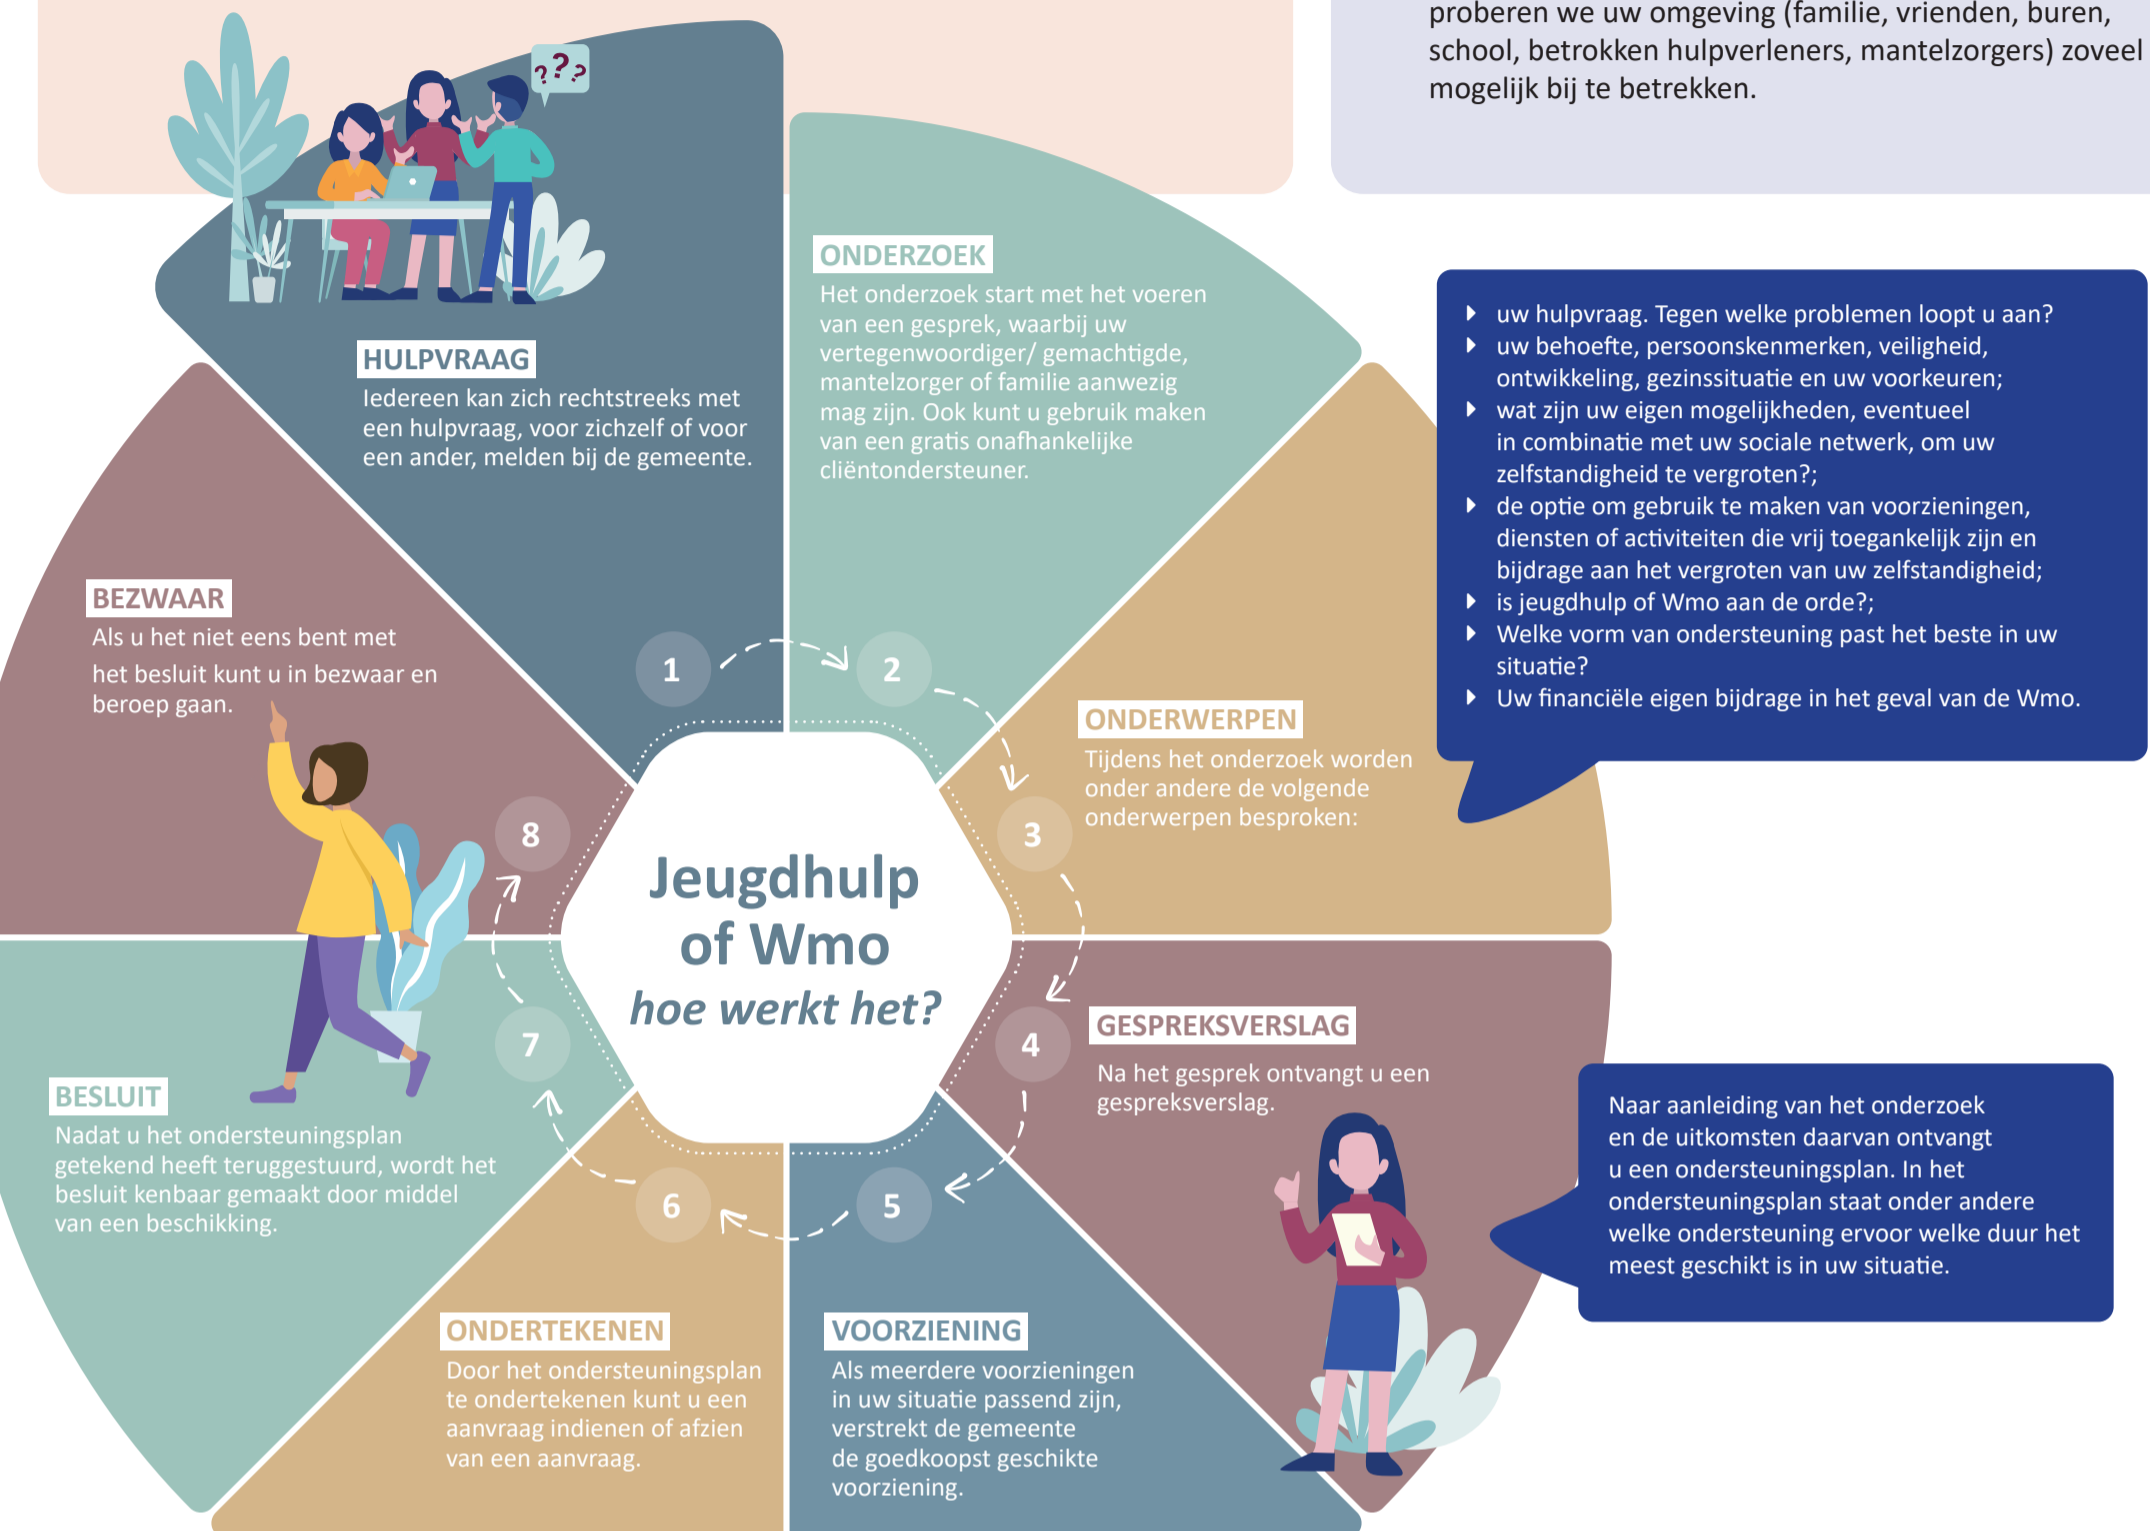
proberen we uw omgeving (familie, vrienden, buren, school, betrokken hulpverleners, mantelzorgers) zoveel mogelijk bij te betrekken.

HULPVRAAG
Iedereen kan zich rechtstreeks met een hulpvraag, voor zichzelf of voor een ander, melden bij de gemeente.

ONDERZOEK
Het onderzoek start met het voeren van een gesprek, waarbij uw vertegenwoordiger/ gemachtigde, mantelzorger of familie aanwezig mag zijn. Ook kunt u gebruik maken van een gratis onafhankelijke cliëntondersteuner.

- uw hulpvraag. Tegen welke problemen loopt u aan?
- uw behoefte, persoonskenmerken, veiligheid, ontwikkeling, gezinssituatie en uw voorkeuren;
- wat zijn uw eigen mogelijkheden, eventueel in combinatie met uw sociale netwerk, om uw zelfstandigheid te vergroten?;
- de optie om gebruik te maken van voorzieningen, diensten of activiteiten die vrij toegankelijk zijn en bijdrage aan het vergroten van uw zelfstandigheid;
- is jeugdhulp of Wmo aan de orde?;
- Welke vorm van ondersteuning past het beste in uw situatie?
- Uw financiële eigen bijdrage in het geval van de Wmo.

BEZWAAR
Als u het niet eens bent met het besluit kunt u in bezwaar en beroep gaan.

1 2 3 4 5 6 7 8

ONDERWERPEN
Tijdens het onderzoek worden onder andere de volgende onderwerpen besproken:

Jeugdhulp of Wmo
hoe werkt het?

GESPREKSVERSLAG
Na het gesprek ontvangt u een gespreksverslag.

Naar aanleiding van het onderzoek en de uitkomsten daarvan ontvangt u een ondersteuningsplan. In het ondersteuningsplan staat onder andere welke ondersteuning ervoor welke duur het meest geschikt is in uw situatie.

BESLUIT
Nadat u het ondersteuningsplan getekend heeft teruggestuurd, wordt het besluit kenbaar gemaakt door middel van een beschikking.

ONDERTEKENEN
Door het ondersteuningsplan te ondertekenen kunt u een aanvraag indienen of afzien van een aanvraag.

VOORZIENING
Als meerdere voorzieningen in uw situatie passend zijn, verstrekt de gemeente de goedkoopst geschikte voorziening.